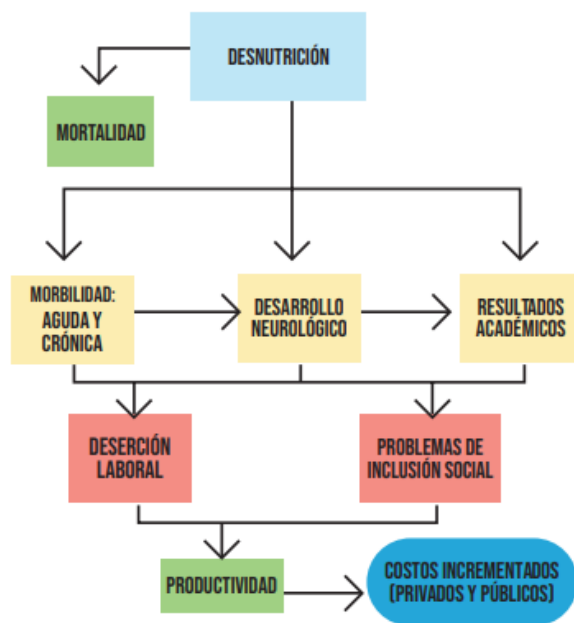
DESNUTRICIÓN

MORTALIDAD

MORBILIDAD: AGUDA Y CRÓNICA

DESARROLLO NEUROLÓGICO

RESULTADOS ACADÉMICOS

DESERCIÓN LABORAL

PROBLEMAS DE INCLUSIÓN SOCIAL

PRODUCTIVIDAD

COSTOS INCREMENTADOS (PRIVADOS Y PÚBLICOS)